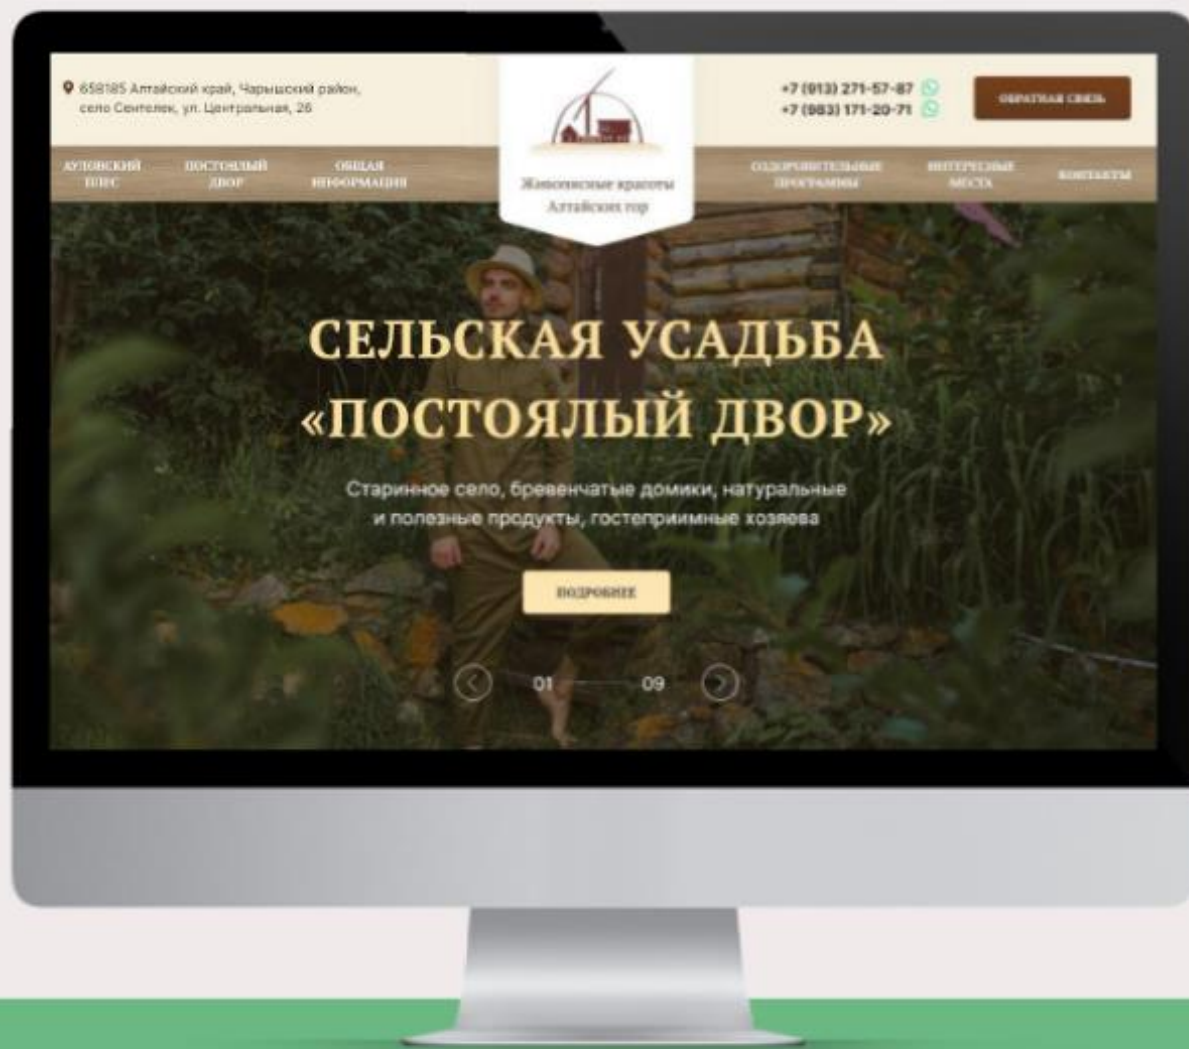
658185 Алтайский край, Чарышский район, село Сентелек, ул. Центральная, 26

+7 (913) 271-57-87
+7 (983) 171-20-71

ОБРАТНАЯ СВЯЗЬ

АУЛОВСКИЙ ШИС

ПОСТОЯЛЫЙ ДВОР

ОБЩАЯ ИНФОРМАЦИЯ

Живописные красоты Алтайских гор

ОЗДОРОВИТЕЛЬНЫЕ ПРОГРАММЫ

ИНТЕРЕСНЫЕ МЕСТА

КОНТАКТЫ

СЕЛЬСКАЯ УСАДЬБА «ПОСТОЯЛЫЙ ДВОР»

Старинное село, бревенчатые домики, натуральные и полезные продукты, гостеприимные хозяева

ПОДРОБНЕЕ

01

09